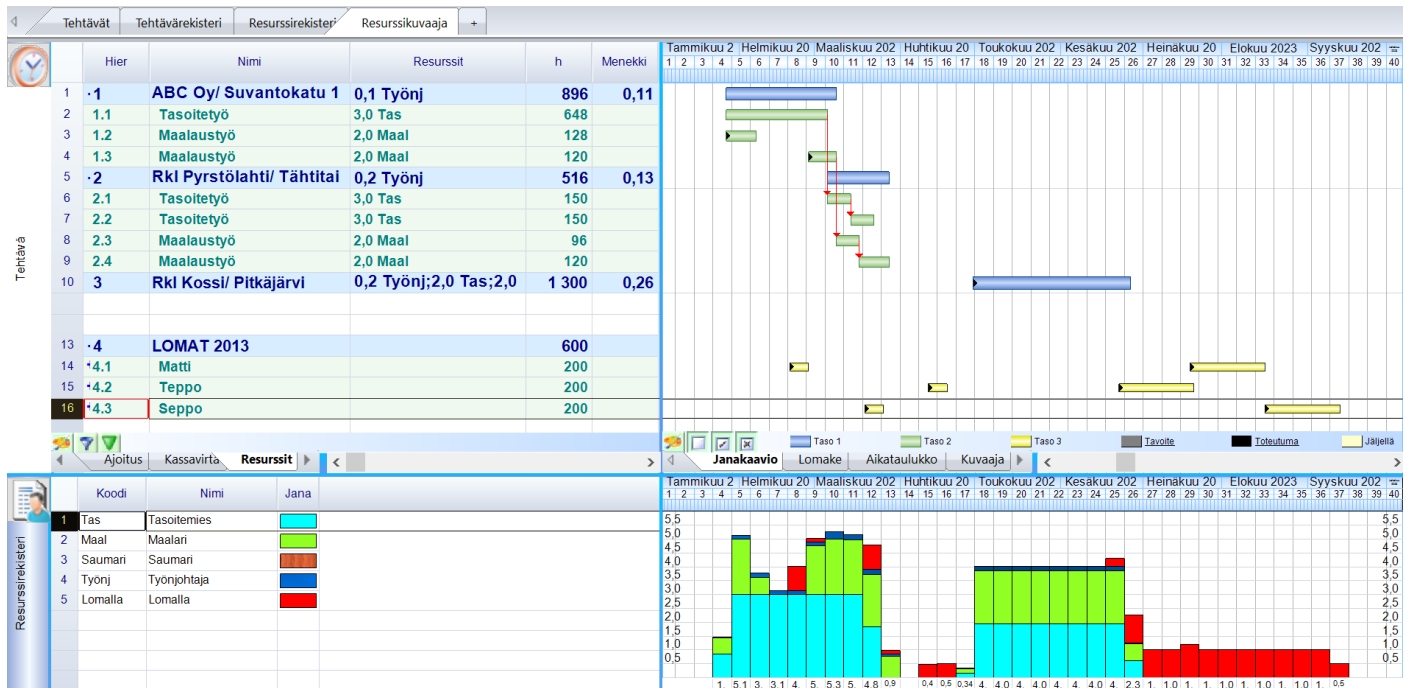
Tehtävät | Tehtävärekisteri | Resurssirekisteri | Resurssikuvaaja | +

Tehtävä

| | Hier | Nimi | Resurssit | h | Menekki |
|---|---|---|---|---|---|
| 1 | ·1 | ABC Oy/ Suvantokatu 1 | 0,1 Työnj | 896 | 0,11 |
| 2 | 1.1 | Tasoitetyö | 3,0 Tas | 648 | |
| 3 | 1.2 | Maalaustyö | 2,0 Maal | 128 | |
| 4 | 1.3 | Maalaustyö | 2,0 Maal | 120 | |
| 5 | ·2 | Rkl Pyrstölahti/ Tähtitai | 0,2 Työnj | 516 | 0,13 |
| 6 | 2.1 | Tasoitetyö | 3,0 Tas | 150 | |
| 7 | 2.2 | Tasoitetyö | 3,0 Tas | 150 | |
| 8 | 2.3 | Maalaustyö | 2,0 Maal | 96 | |
| 9 | 2.4 | Maalaustyö | 2,0 Maal | 120 | |
| 10 | 3 | Rkl Kossi/ Pitkäjärvi | 0,2 Työnj;2,0 Tas;2,0 | 1 300 | 0,26 |
| 13 | ·4 | LOMAT 2013 | | 600 | |
| 14 | ·4.1 | Matti | | 200 | |
| 15 | ·4.2 | Teppo | | 200 | |
| 16 | ·4.3 | Seppo | | 200 | |

Tammikuu 2 | Helmikuu 20 | Maaliskuu 202 | Huhtikuu 20 | Toukokuu 202 | Kesäkuu 202 | Heinäkuu 20 | Elokuu 2023 | Syyskuu 202
1 2 3 4 5 6 7 8 9 10 11 12 13 14 15 16 17 18 19 20 21 22 23 24 25 26 27 28 29 30 31 32 33 34 35 36 37 38 39 40

Ajoitus | Kassavirta | Resurssit
Taso 1 | Taso 2 | Taso 3 | Tavoite | Toteutuma | Jäljellä
Janakaavio | Lomake | Aikataulukko | Kuvaaja

Resurssirekisteri

| | Koodi | Nimi | Jana |
|---|---|---|---|
| 1 | Tas | Tasoitemies | |
| 2 | Maal | Maalari | |
| 3 | Saumari | Saumari | |
| 4 | Työnj | Työnjohtaja | |
| 5 | Lomalla | Lomalla | |

Tammikuu 2 | Helmikuu 20 | Maaliskuu 202 | Huhtikuu 20 | Toukokuu 202 | Kesäkuu 202 | Heinäkuu 20 | Elokuu 2023 | Syyskuu 202
1 2 3 4 5 6 7 8 9 10 11 12 13 14 15 16 17 18 19 20 21 22 23 24 25 26 27 28 29 30 31 32 33 34 35 36 37 38 39 40

5,5 5,0 4,5 4,0 3,5 3,0 2,5 2,0 1,5 1,0 0,5
5,5 5,0 4,5 4,0 3,5 3,0 2,5 2,0 1,5 1,0 0,5

1, 5,1 3, 3,1 4, 5, 5,3 5, 4,8 0,9 0,4 0,5 0,34 4, 4,0 4, 4,0 4, 4, 4,0 4, 2,3 1, 1,0 1, 1, 1,0 1, 1,0 1, 1,0 1, 1, 0,5